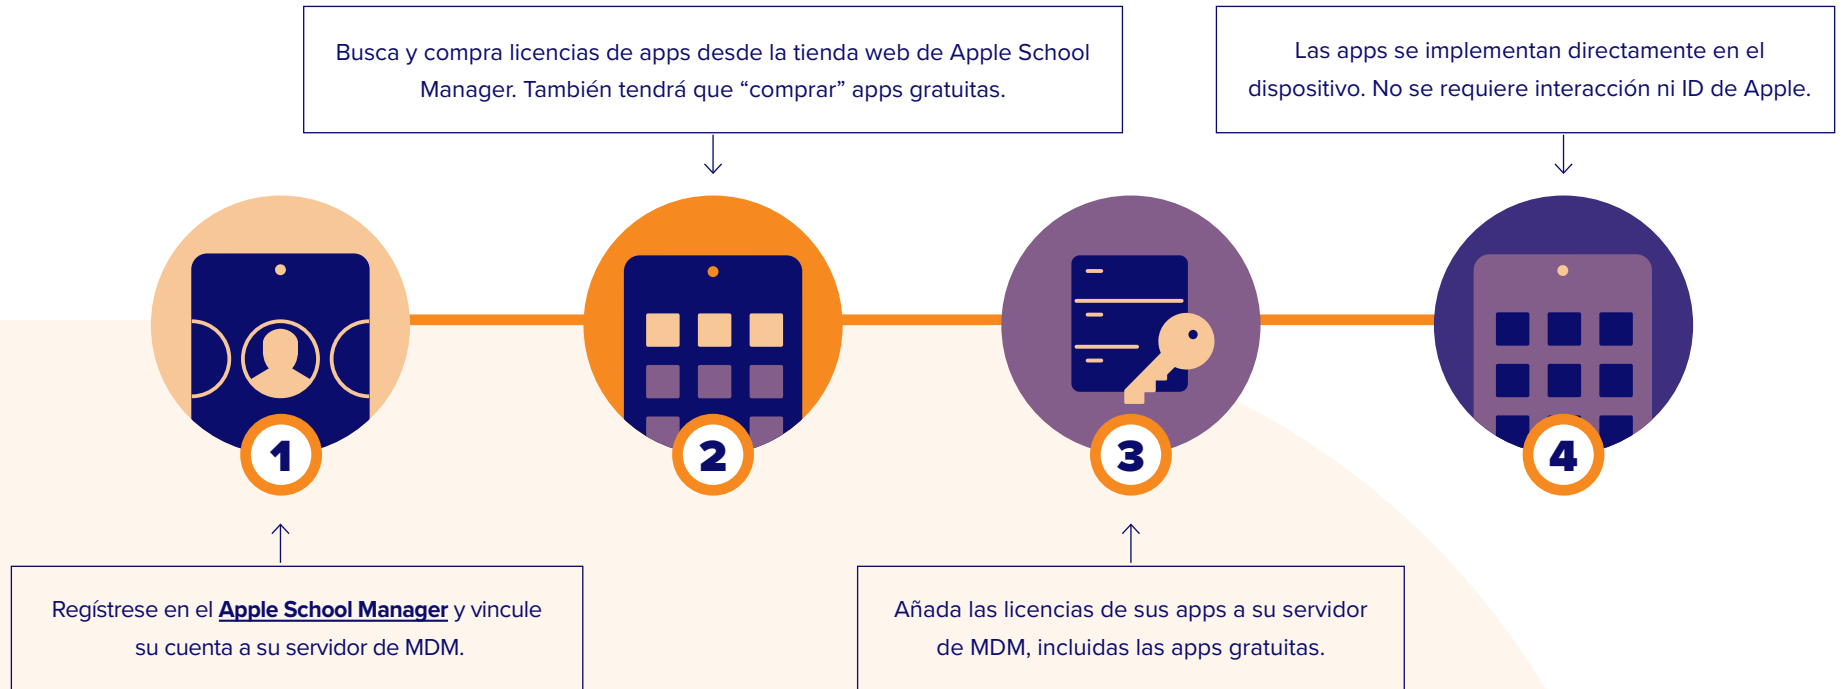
Busca y compra licencias de apps desde la tienda web de Apple School Manager. También tendrá que “comprar” apps gratuitas.

Las apps se implementan directamente en el dispositivo. No se requiere interacción ni ID de Apple.

1

2

3

4

Regístrese en el Apple School Manager y vincule su cuenta a su servidor de MDM.

Añada las licencias de sus apps a su servidor de MDM, incluidas las apps gratuitas.